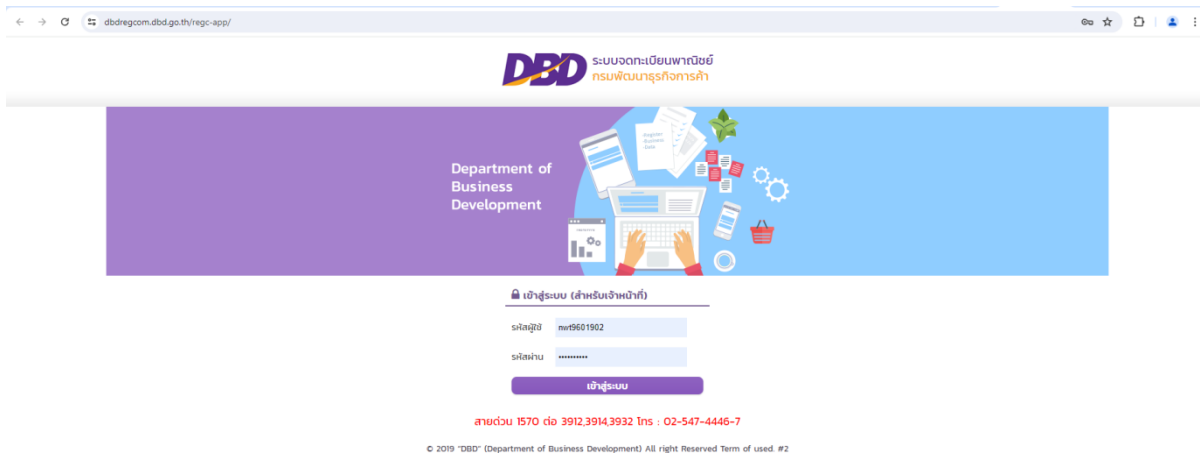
dbdregcom.dbd.go.th/regc-app/

DBD ระบบจดทะเบียนพาณิชย์
กรมพัฒนาธุรกิจการค้า

Department of Business Development

เข้าสู่ระบบ (สำหรับเจ้าหน้าที่)

รหัสผู้ใช้ nwt9601902

รหัสผ่าน ••••••••••

เข้าสู่ระบบ

สายด่วน 1570 ต่อ 3912,3914,3932 โทร : 02-547-4446-7

© 2019 "DBD" (Department of Business Development) All right Reserved Term of used. #2